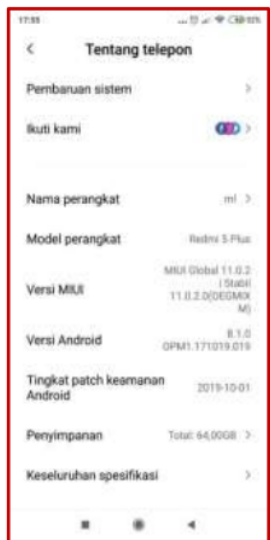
17:55

Tentang telepon

Pembaruan sistem

Ikuti kami

Nama perangkat
mi

Model perangkat
Redmi 5 Plus

Versi MIUI
MIUI Global 11.0.2 | Stabil 11.0.2.0(OEGMIXM)

Versi Android
8.1.0 OPM1.171019.019

Tingkat patch keamanan Android
2019-10-01

Penyimpanan
Total: 64,00GB

Keseluruhan spesifikasi